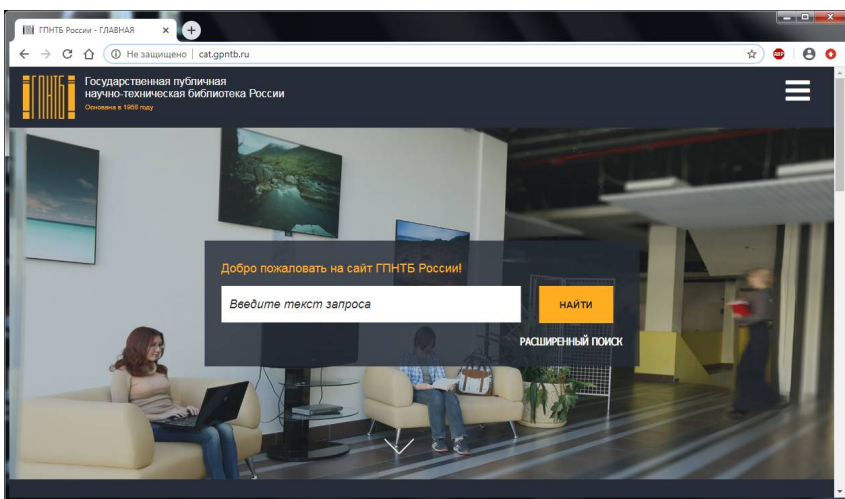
ГПНТБ России - ГЛАВНАЯ

Не защищено | cat.gpntb.ru

ГПНТБ

Государственная публичная научно-техническая библиотека России
Основана в 1958 году

Добро пожаловать на сайт ГПНТБ России!

Введите текст запроса

НАЙТИ

РАСШИРЕННЫЙ ПОИСК